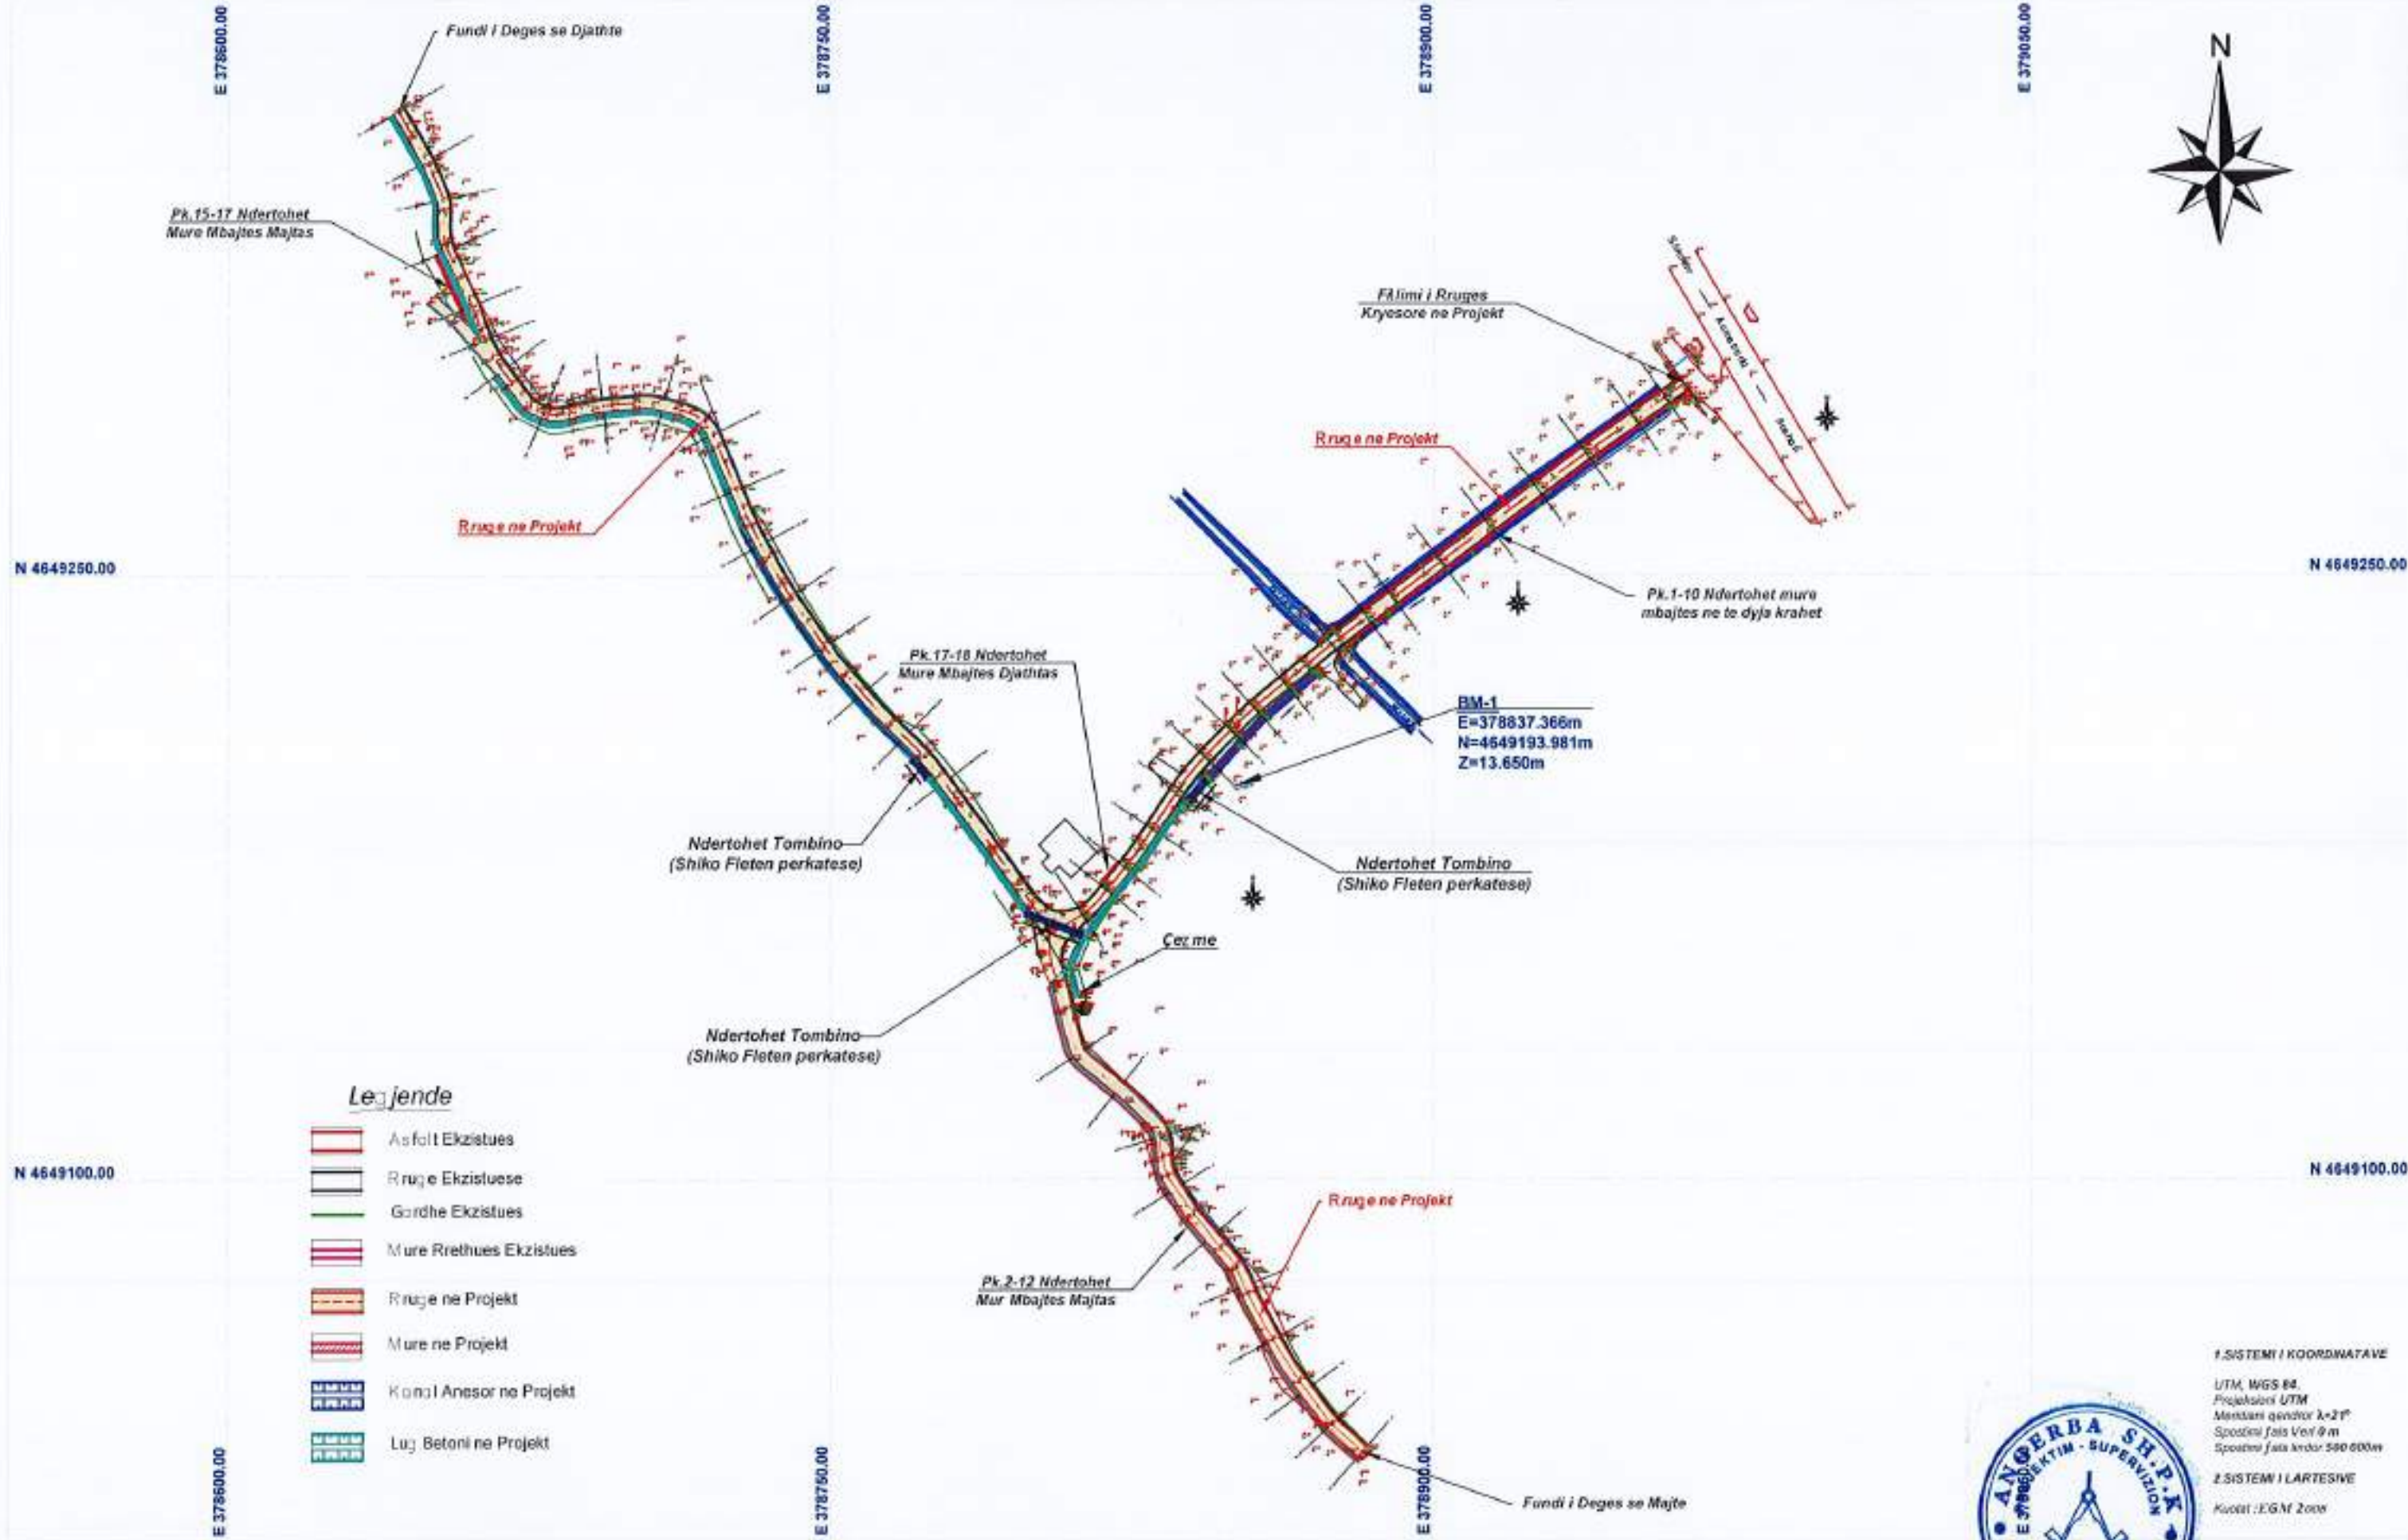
E 378600.00

E 378750.00

E 378900.00

E 379050.00

N

Fundi I Deges se Djathte

Pk.15-17 Ndertohet
Mure Mbajtes Majtas

Fillimi i Rruges
Kryesore ne Projekt

Rruge ne Projekt

Rruge ne Projekt

N 4649250.00

N 4649250.00

Pk.1-10 Ndertohet mure mbajtes ne te dyja krahet

Pk.17-18 Ndertohet
Mure Mbajtes Djathtas

BM-1
E=378837.366m
N=4649193.981m
Z=13.650m

Ndertohet Tombino
(Shiko Fleten perkatese)

Ndertohet Tombino
(Shiko Fleten perkatese)

Çezme

Ndertohet Tombino
(Shiko Fleten perkatese)

Legjende

Asfalt Ekzistues

Rruge Ekzistuese

Gardhe Ekzistues

Mure Rrethues Ekzistues

Rruge ne Projekt

Mure ne Projekt

Kanal Anesor ne Projekt

Lug Betoni ne Projekt

N 4649100.00

N 4649100.00

Rruge ne Projekt

Pk.2-12 Ndertohet
Mur Mbajtes Majtas

E 378600.00

E 378750.00

E 378900.00

Fundi i Deges se Majte

1.SISTEMI I KOORDINATAVE

UTM, WGS 84,
Projeksioni UTM
Meridiani qendror λ=21°
Spostimi fals Veri 0 m
Spostimi fals lindor 500 000m

2.SISTEMI I LARTESIVE

Kuotat :EGM 2008

ANGERBA SH.P.K
PROJEKTIM - SUPERVIZION